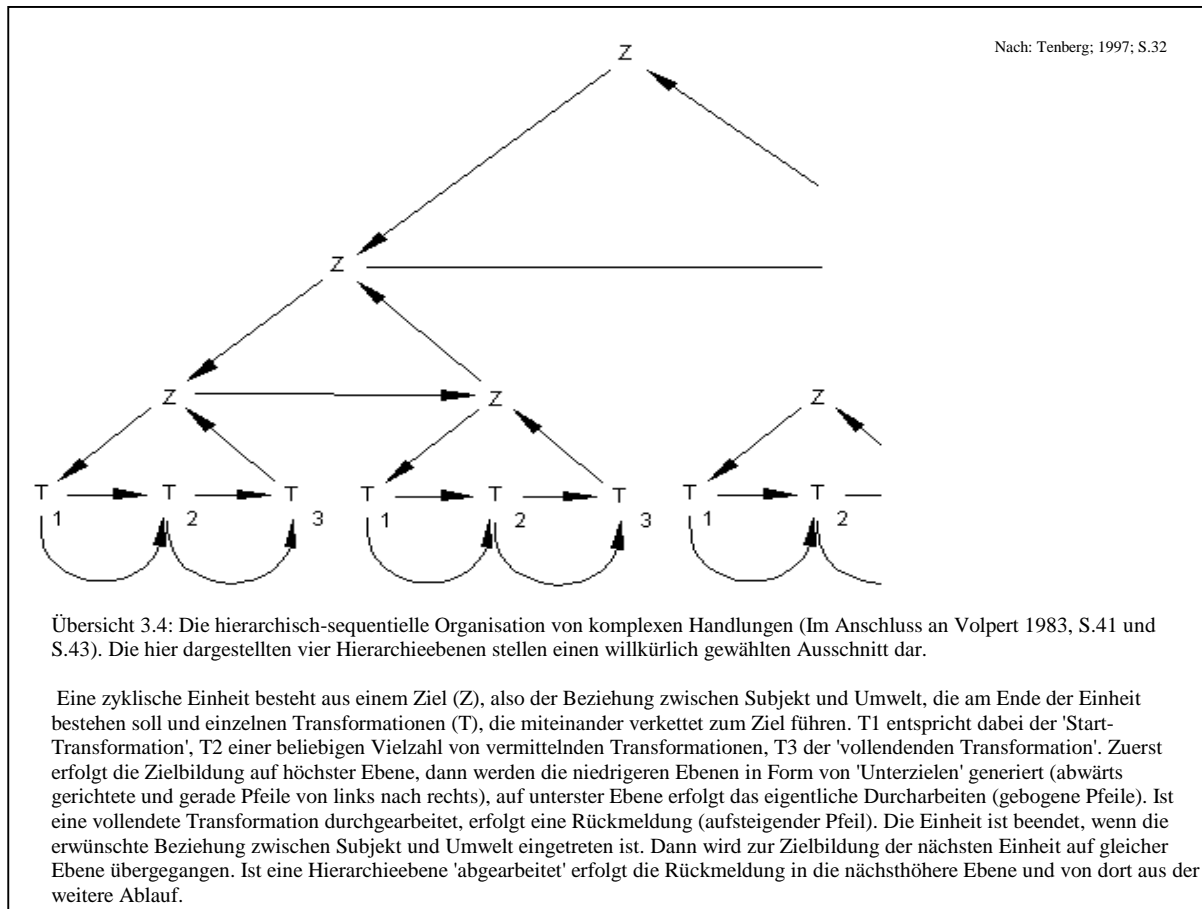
Nach: Tenberg; 1997; S.32

Z

Z

Z

Z

Z

T 1 T 2 T 3 T 1 T 2 T 3 T 1 T 2

Übersicht 3.4: Die hierarchisch-sequentielle Organisation von komplexen Handlungen (Im Anschluss an Volpert 1983, S.41 und S.43). Die hier dargestellten vier Hierarchieebenen stellen einen willkürlich gewählten Ausschnitt dar.

Eine zyklische Einheit besteht aus einem Ziel (Z), also der Beziehung zwischen Subjekt und Umwelt, die am Ende der Einheit bestehen soll und einzelnen Transformationen (T), die miteinander verkettet zum Ziel führen. T1 entspricht dabei der 'Start-Transformation', T2 einer beliebigen Vielzahl von vermittelnden Transformationen, T3 der 'vollendenden Transformation'. Zuerst erfolgt die Zielbildung auf höchster Ebene, dann werden die niedrigeren Ebenen in Form von 'Unterzielen' generiert (abwärts gerichtete und gerade Pfeile von links nach rechts), auf unterster Ebene erfolgt das eigentliche Durcharbeiten (gebogene Pfeile). Ist eine vollendete Transformation durchgearbeitet, erfolgt eine Rückmeldung (aufsteigender Pfeil). Die Einheit ist beendet, wenn die erwünschte Beziehung zwischen Subjekt und Umwelt eingetreten ist. Dann wird zur Zielbildung der nächsten Einheit auf gleicher Ebene übergegangen. Ist eine Hierarchieebene 'abgearbeitet' erfolgt die Rückmeldung in die nächsthöhere Ebene und von dort aus der weitere Ablauf.